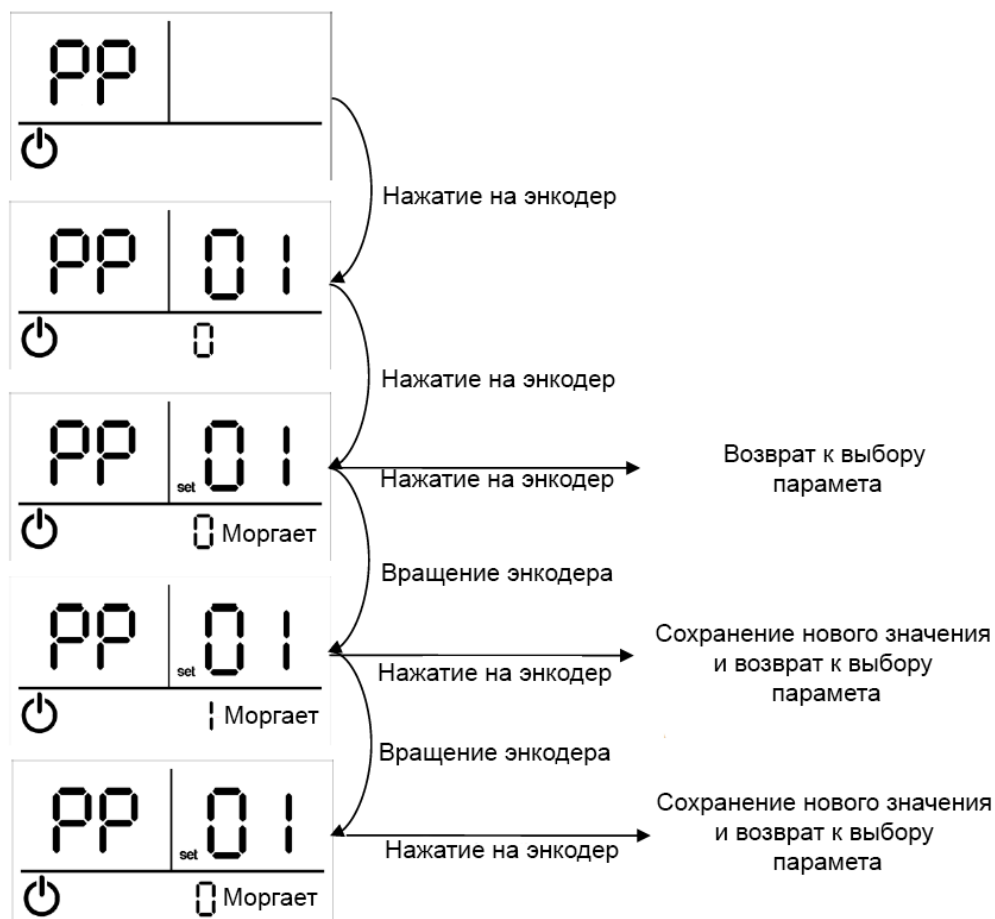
PP

Нажатие на энкодер

PP 01
0

Нажатие на энкодер

PP set 01
0 Моргает

Нажатие на энкодер

Возврат к выбору парамета

Вращение энкодера

PP set 01
1 Моргает

Нажатие на энкодер

Сохранение нового значения и возврат к выбору парамета

Вращение энкодера

PP set 01
0 Моргает

Нажатие на энкодер

Сохранение нового значения и возврат к выбору парамета